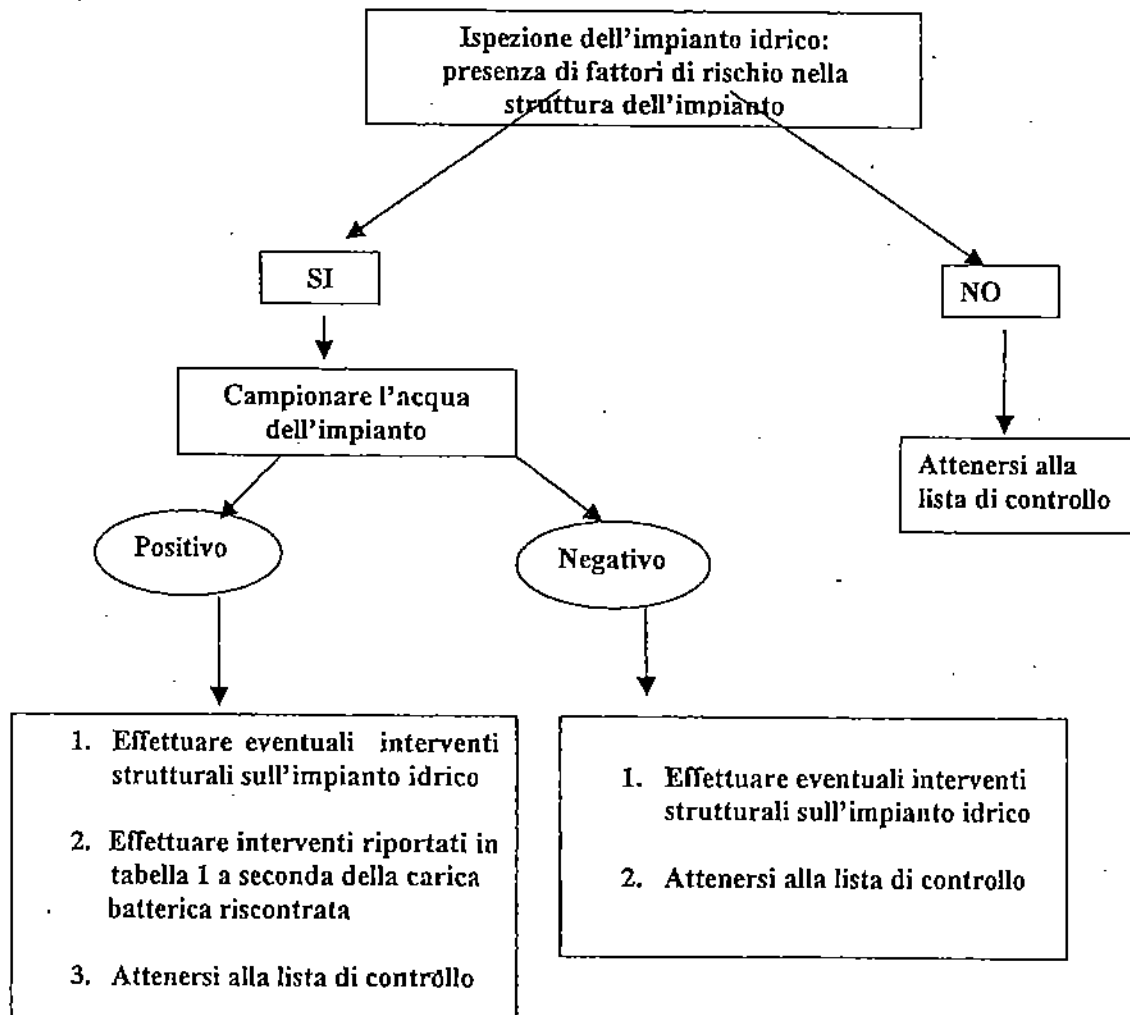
Ispezione dell'impianto idrico: presenza di fattori di rischio nella struttura dell'impianto

SI

NO

Campionare l'acqua dell'impianto

Attenersi alla lista di controllo

Positivo

Negativo

1. Effettuare eventuali interventi strutturali sull'impianto idrico

2. Effettuare interventi riportati in tabella 1 a seconda della carica batterica riscontrata

3. Attenersi alla lista di controllo

1. Effettuare eventuali interventi strutturali sull'impianto idrico

2. Attenersi alla lista di controllo